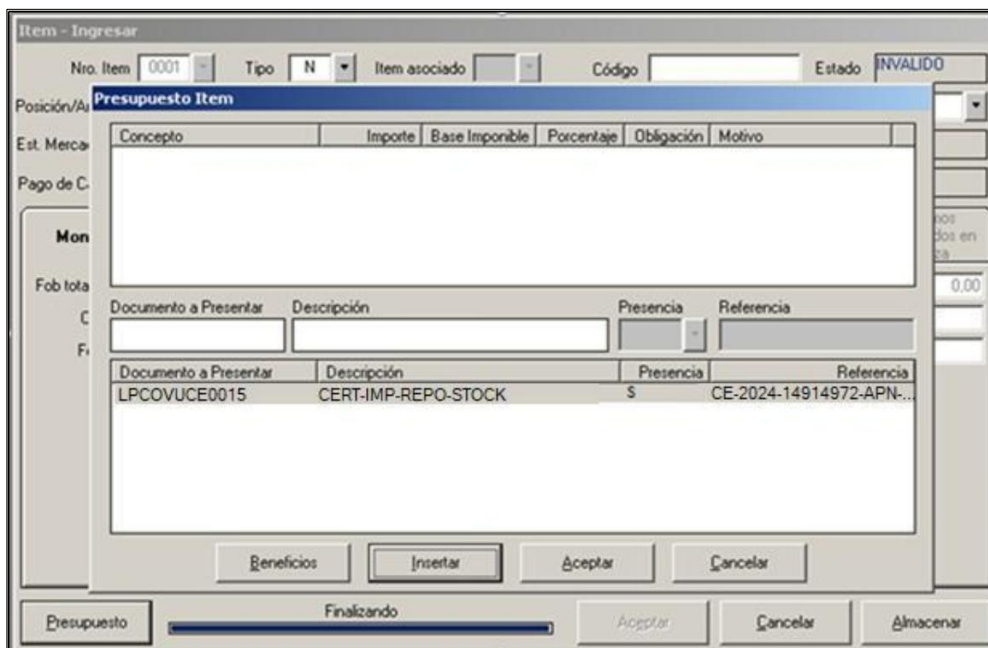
Item - Ingresar

Nro. Item 0001 Tipo N Item asociado Código Estado INVALIDO

Posición/A

Est. Merca

Pago de C

Mon

Fob tota

C

F

nos
dos en
za

0,00

Presupuesto Item

| Concepto | Importe | Base Imponible | Porcentaje | Obligación | Motivo |
|---|---|---|---|---|---|

Documento a Presentar Descripción Presencia Referencia

| Documento a Presentar | Descripción | Presencia | Referencia |
|---|---|---|---|
| LPCOVUCE0015 | CERT-IMP-REPO-STOCK | S | CE-2024-14914972-APN-... |

Beneficios Insertar Aceptar Cancelar

Presupuesto Finalizando Aceptar Cancelar Almacenar